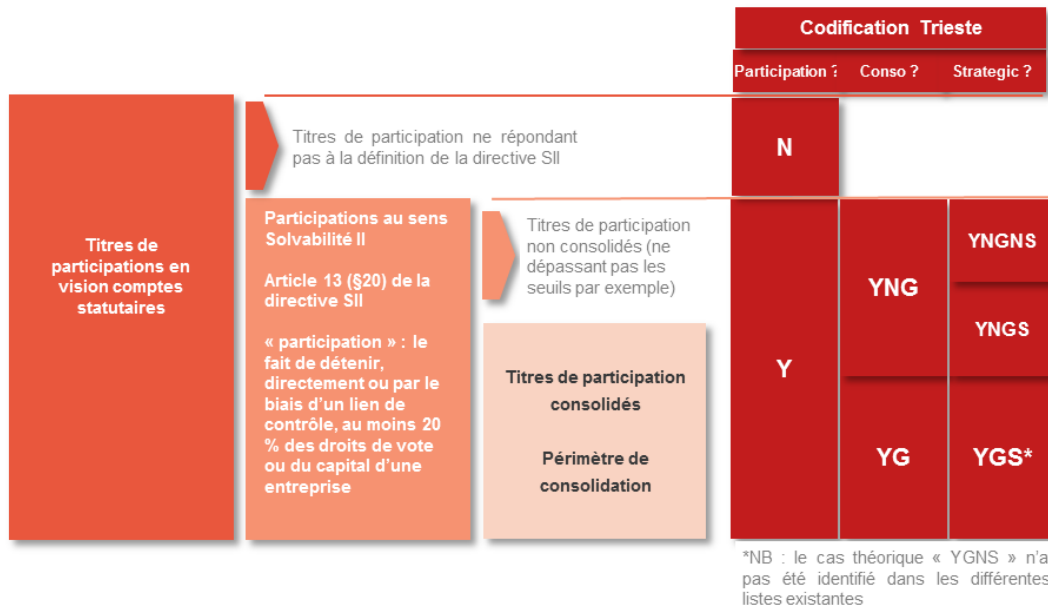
Codification Trieste

Participation ? Conso ? Strategic ?

Titres de participations en vision comptes statutaires

Titres de participation ne répondant pas à la définition de la directive SII

N

Participations au sens Solvabilité II

Article 13 (§20) de la directive SII

« participation » : le fait de détenir, directement ou par le biais d'un lien de contrôle, au moins 20 % des droits de vote ou du capital d'une entreprise

Titres de participation non consolidés (ne dépassant pas les seuils par exemple)

Titres de participation consolidés

Périmètre de consolidation

Y

YNG

YNGNS

YNGS

YG

YGS*

*NB : le cas théorique « YGNS » n'a pas été identifié dans les différentes listes existantes